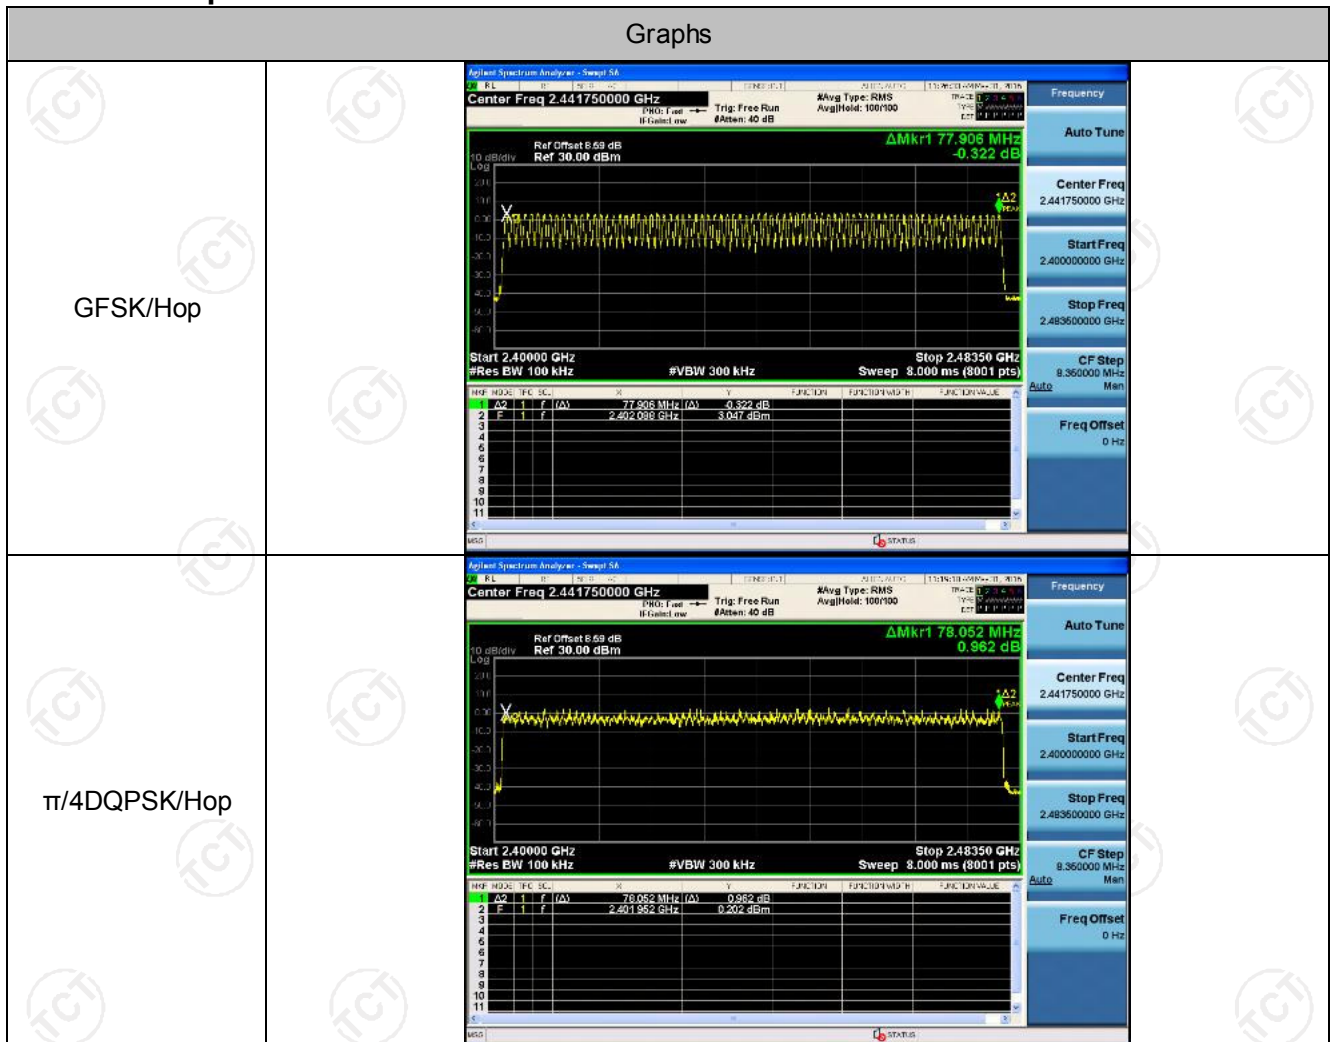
Graphs

GFSK/Hop

Agilent Spectrum Analyzer - Swept SA
RL
Center Freq 2.441750000 GHz
PNO: Fast
IFGain:Low
Trig: Free Run
#Atten: 40 dB
#Avg Type: RMS
Avg|Hold: 100/100
Frequency
Auto Tune
Ref Offset 8.59 dB
Ref 30.00 dBm
10 dB/div
Log
ΔMkr1 77.906 MHz
-0.322 dB
Center Freq
2.441750000 GHz
Start Freq
2.400000000 GHz
Stop Freq
2.483500000 GHz
CF Step
8.350000 MHz
Auto Man
Freq Offset
0 Hz
Start 2.40000 GHz
#Res BW 100 kHz
#VBW 300 kHz
Stop 2.48350 GHz
Sweep 8.000 ms (8001 pts)

| MKR | MODE | TRC | SCL | X | Y | FUNCTION | FUNCTION WIDTH | FUNCTION VALUE |
|---|---|---|---|---|---|---|---|---|
| 1 | Δ2 | 1 | f (Δ) | 77.906 MHz (Δ) | -0.322 dB | | | |
| 2 | F | 1 | f | 2.402 098 GHz | 3.047 dBm | | | |
| 3 | | | | | | | | |
| 4 | | | | | | | | |
| 5 | | | | | | | | |
| 6 | | | | | | | | |
| 7 | | | | | | | | |
| 8 | | | | | | | | |
| 9 | | | | | | | | |
| 10 | | | | | | | | |
| 11 | | | | | | | | |

MSG
STATUS

π/4DQPSK/Hop

Agilent Spectrum Analyzer - Swept SA
RL
Center Freq 2.441750000 GHz
PNO: Fast
IFGain:Low
Trig: Free Run
#Atten: 40 dB
#Avg Type: RMS
Avg|Hold: 100/100
Frequency
Auto Tune
Ref Offset 8.59 dB
Ref 30.00 dBm
10 dB/div
Log
ΔMkr1 78.052 MHz
0.962 dB
Center Freq
2.441750000 GHz
Start Freq
2.400000000 GHz
Stop Freq
2.483500000 GHz
CF Step
8.350000 MHz
Auto Man
Freq Offset
0 Hz
Start 2.40000 GHz
#Res BW 100 kHz
#VBW 300 kHz
Stop 2.48350 GHz
Sweep 8.000 ms (8001 pts)

| MKR | MODE | TRC | SCL | X | Y | FUNCTION | FUNCTION WIDTH | FUNCTION VALUE |
|---|---|---|---|---|---|---|---|---|
| 1 | Δ2 | 1 | f (Δ) | 78.052 MHz (Δ) | 0.962 dB | | | |
| 2 | F | 1 | f | 2.401 952 GHz | 0.202 dBm | | | |
| 3 | | | | | | | | |
| 4 | | | | | | | | |
| 5 | | | | | | | | |
| 6 | | | | | | | | |
| 7 | | | | | | | | |
| 8 | | | | | | | | |
| 9 | | | | | | | | |
| 10 | | | | | | | | |
| 11 | | | | | | | | |

MSG
STATUS